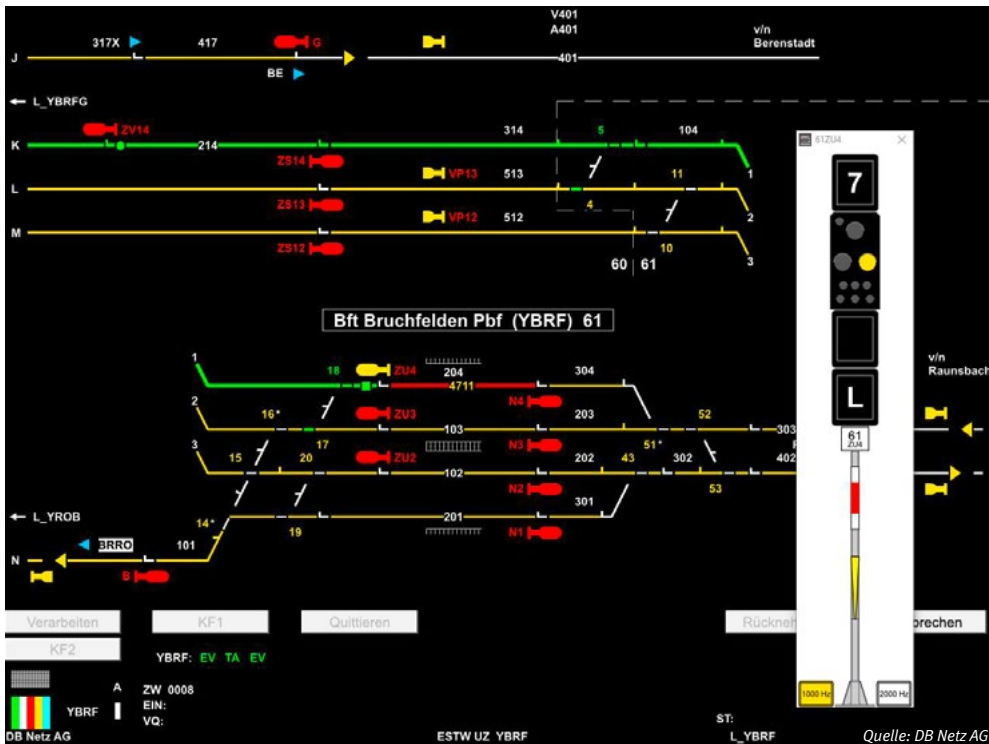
V401
A401
v/n
Berenstadt
J
317X
417
G
BE
401
← L_YBRFG
ZV14
314
5
104
K
214
ZS14
L
VP13
513
11
1
ZS13
4
M
VP12
512
2
ZS12
10
60 | 61
3
Bft Bruchfelden Pbf (YBRF) 61
1
18
ZU4
204
304
v/n
Raunsbach
4711
N4
2
16*
ZU3
203
52
17
103
303
3
N3
51*
15
20
ZU2
102
202
43
302
402
N2
53
← L_YROB
301
14*
201
BRRO
101
19
N1
N
B
Verarbeiten
KF1
Quittieren
Rückneh
rechen
KF2
YBRF: EV TA EV
A
ZW 0008
YBRF
EIN:
VQ:
ST:
DB Netz AG
ESTW UZ YBRF
L_YBRF
Quelle: DB Netz AG
61ZU4
7
L
61
ZU4
1000 Hz
2000 Hz